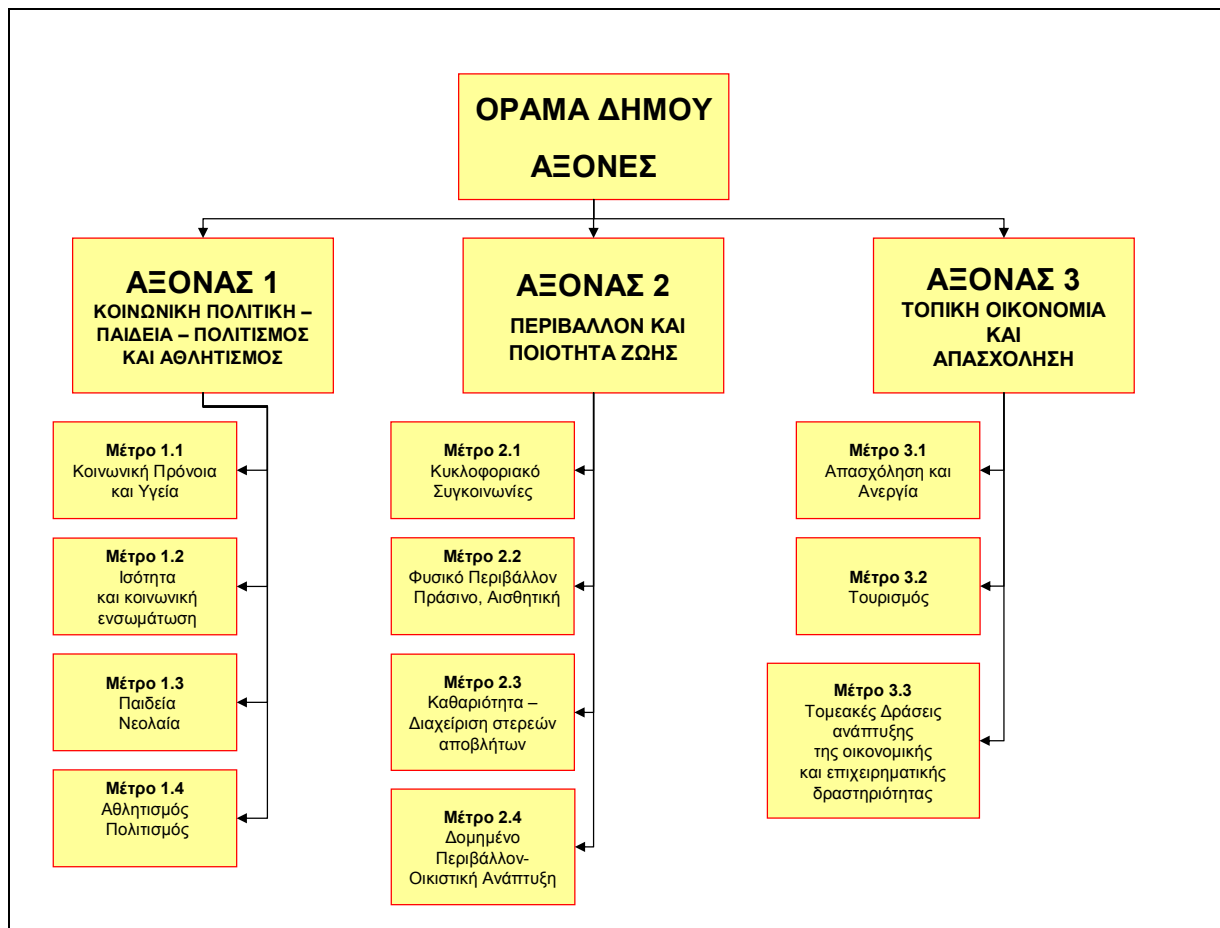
ΟΡΑΜΑ ΔΗΜΟΥ
ΑΞΟΝΕΣ

ΑΞΟΝΑΣ 1
ΚΟΙΝΩΝΙΚΗ ΠΟΛΙΤΙΚΗ – ΠΑΙΔΕΙΑ – ΠΟΛΙΤΙΣΜΟΣ ΚΑΙ ΑΘΛΗΤΙΣΜΟΣ

Μέτρο 1.1
Κοινωνική Πρόνοια και Υγεία

Μέτρο 1.2
Ισότητα και κοινωνική ενσωμάτωση

Μέτρο 1.3
Παιδεία Νεολαία

Μέτρο 1.4
Αθλητισμός Πολιτισμός

ΑΞΟΝΑΣ 2
ΠΕΡΙΒΑΛΛΟΝ ΚΑΙ ΠΟΙΟΤΗΤΑ ΖΩΗΣ

Μέτρο 2.1
Κυκλοφοριακό Συγκοινωνίες

Μέτρο 2.2
Φυσικό Περιβάλλον Πράσινο, Αισθητική

Μέτρο 2.3
Καθαριότητα – Διαχείριση στερεών αποβλήτων

Μέτρο 2.4
Δομημένο Περιβάλλον-Οικιστική Ανάπτυξη

ΑΞΟΝΑΣ 3
ΤΟΠΙΚΗ ΟΙΚΟΝΟΜΙΑ ΚΑΙ ΑΠΑΣΧΟΛΗΣΗ

Μέτρο 3.1
Απασχόληση και Ανεργία

Μέτρο 3.2
Τουρισμός

Μέτρο 3.3
Τομεακές Δράσεις ανάπτυξης της οικονομικής και επιχειρηματικής δραστηριότητας